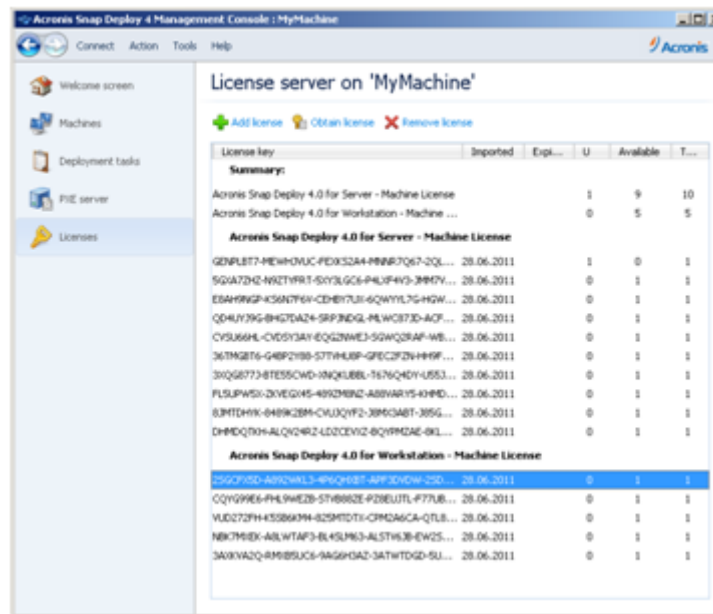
Acronis Snap Deploy 4 Management Console : MyMachine

Connect Action Tools Help

Acronis

Welcome screen

Machines

Deployment tasks

PXE server

Licenses

License server on 'MyMachine'

Add license Obtain license Remove license

| License key | Imported | Expi... | U | Available | T... |
|---|---|---|---|---|---|
| **Summary:** | | | | | |
| Acronis Snap Deploy 4.0 for Server - Machine License | | | 1 | 9 | 10 |
| Acronis Snap Deploy 4.0 for Workstation - Machine ... | | | 0 | 5 | 5 |
| **Acronis Snap Deploy 4.0 for Server - Machine License** | | | | | |
| GENPL8T7-MEWHXVUC-PEXKS2A4-MNNR7Q67-2QL... | 28.06.2011 | | 1 | 0 | 1 |
| 5GXA7ZHZ-N9ZTYFRT-5XY3LGC6-P4LXF4V3-3MM7V... | 28.06.2011 | | 0 | 1 | 1 |
| E8AH9NGP-KS6N7F6V-CEHBY7UX-6QWYYL7G-HGW... | 28.06.2011 | | 0 | 1 | 1 |
| QD4UYJ9G-BHG7DAZ4-SRPJNDGL-MLWC873D-ACF... | 28.06.2011 | | 0 | 1 | 1 |
| CVSU66HL-CVDSY3AY-EQG2NWE3-SGWQ2RAF-WB... | 28.06.2011 | | 0 | 1 | 1 |
| 36TMGBT6-G4BP2Y88-57TVHU8P-GPEC2FZN-HH9F... | 28.06.2011 | | 0 | 1 | 1 |
| 3XQG877J-BTE5SCWD-XNQKU8BL-T676Q4DY-U553... | 28.06.2011 | | 0 | 1 | 1 |
| PLSUPW5X-ZKVEGX45-4B9ZM8NZ-A88VARY5-KHMD... | 28.06.2011 | | 0 | 1 | 1 |
| 8JMTDHYK-8489K2BM-CVUQYF2-38MX3ABT-J85G... | 28.06.2011 | | 0 | 1 | 1 |
| DHMDQTKH-ALQV24RZ-LD2CEVIZ-BQYPMZAE-8KL... | 28.06.2011 | | 0 | 1 | 1 |
| **Acronis Snap Deploy 4.0 for Workstation - Machine License** | | | | | |
| 25GCPX5D-A89ZWKL3-4P6QHXBT-APF3DVDW-25D... | 28.06.2011 | | 0 | 1 | 1 |
| CQYG99E6-PHL9WEZB-STVB88ZE-PZ8EUJTL-F77UB... | 28.06.2011 | | 0 | 1 | 1 |
| VUD272FH-K5SB6KM4-825MTDTX-CPM2A6CA-QTL8... | 28.06.2011 | | 0 | 1 | 1 |
| NBK7MXEK-A8LWTAF3-BL4SLM63-ALSTV6JB-EW25... | 28.06.2011 | | 0 | 1 | 1 |
| 3AXKVA2Q-RMX85UC6-9AG6H3AZ-3ATWTDGD-5U... | 28.06.2011 | | 0 | 1 | 1 |